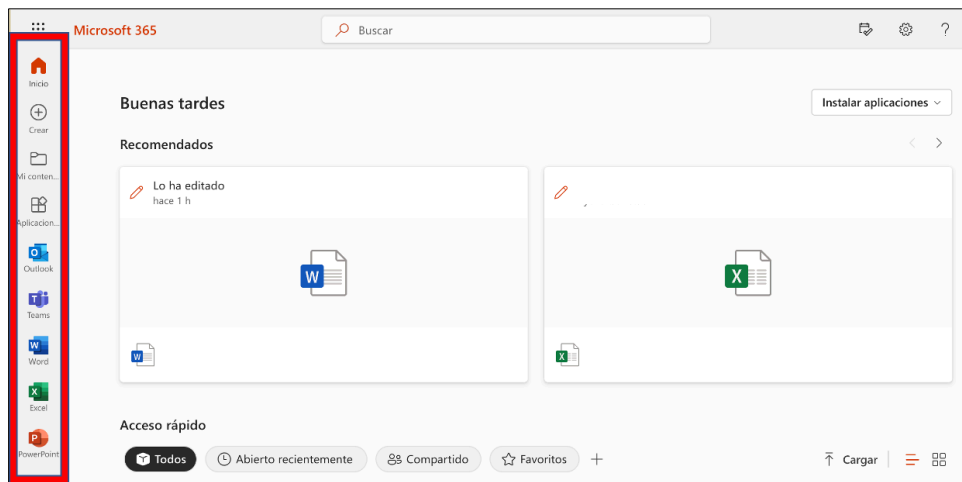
Microsoft 365

Buscar

Inicio

Crear

Mi conten...

Aplicacion...

Outlook

Teams

Word

Excel

PowerPoint

Buenas tardes

Instalar aplicaciones

Recomendados

Lo ha editado
hace 1 h

Acceso rápido

Todos

Abierto recientemente

Compartido

Favoritos

+

Cargar